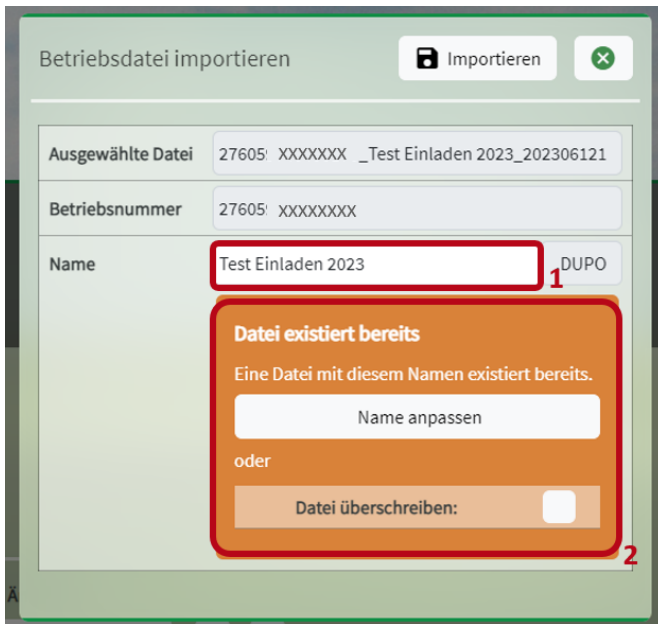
Betriebsdatei importieren

Importieren

| | |
|---|---|
| Ausgewählte Datei | 27605! XXXXXXX _Test Einladen 2023_202306121 |
| Betriebsnummer | 27605! XXXXXXXX |
| Name | Test Einladen 2023 DUPO |

1

Datei existiert bereits

Eine Datei mit diesem Namen existiert bereits.

Name anpassen

oder

Datei überschreiben:

2

Ä